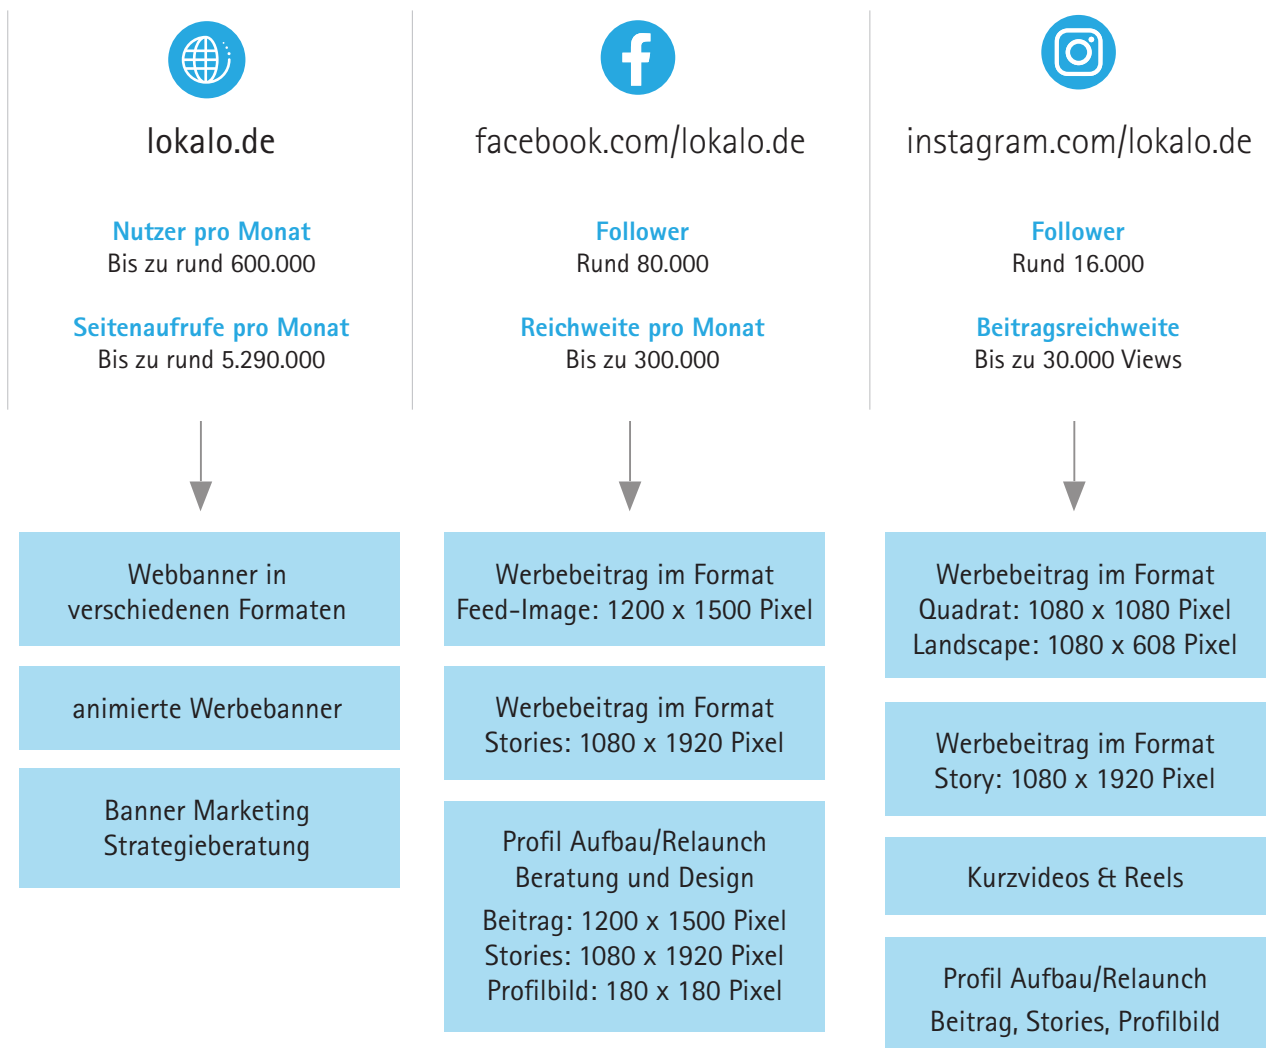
lokalo.de

Nutzer pro Monat
Bis zu rund 600.000

Seitenaufrufe pro Monat
Bis zu rund 5.290.000

Webbanner in verschiedenen Formaten

animierte Werbebanner

Banner Marketing Strategieberatung

facebook.com/lokalo.de

Follower
Rund 80.000

Reichweite pro Monat
Bis zu 300.000

Werbebeitrag im Format Feed-Image: 1200 x 1500 Pixel

Werbebeitrag im Format Stories: 1080 x 1920 Pixel

Profil Aufbau/Relaunch Beratung und Design

Beitrag: 1200 x 1500 Pixel
Stories: 1080 x 1920 Pixel
Profilbild: 180 x 180 Pixel

instagram.com/lokalo.de

Follower
Rund 16.000

Beitragsreichweite
Bis zu 30.000 Views

Werbebeitrag im Format
Quadrat: 1080 x 1080 Pixel
Landscape: 1080 x 608 Pixel

Werbebeitrag im Format Story: 1080 x 1920 Pixel

Kurzvideos & Reels

Profil Aufbau/Relaunch
Beitrag, Stories, Profilbild